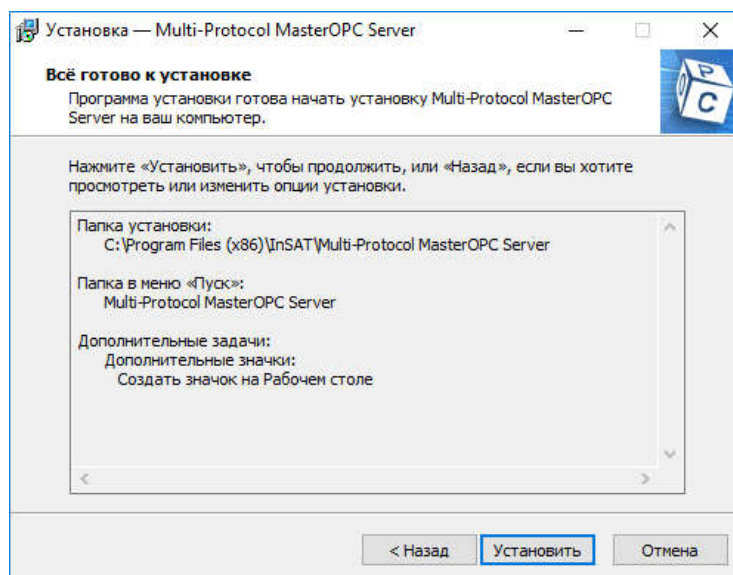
Установка — Multi-Protocol MasterOPC Server

Всё готово к установке

Программа установки готова начать установку Multi-Protocol MasterOPC Server на ваш компьютер.

P
C

Нажмите «Установить», чтобы продолжить, или «Назад», если вы хотите просмотреть или изменить опции установки.

Папка установки:
C:\Program Files (x86)\InSAT\Multi-Protocol MasterOPC Server

Папка в меню «Пуск»:
Multi-Protocol MasterOPC Server

Дополнительные задачи:
Дополнительные значки:
Создать значок на Рабочем столе

< Назад
Установить
Отмена